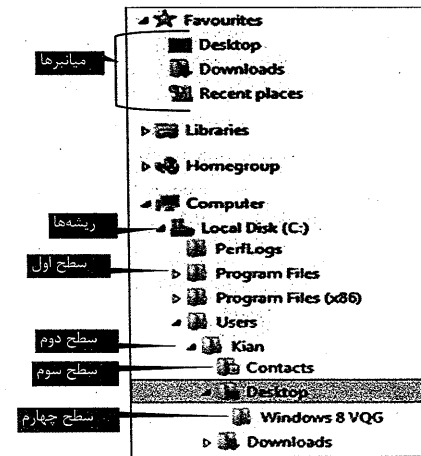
Favourites
میانبرها
Desktop
Downloads
Recent places
Libraries
Homegroup
Computer
ریشه‌ها
Local Disk (C:)
PerfLogs
سطح اول
Program Files
Program Files (x86)
Users
سطح دوم
Kian
سطح سوم
Contacts
Desktop
سطح چهارم
Windows 8 VQG
Downloads